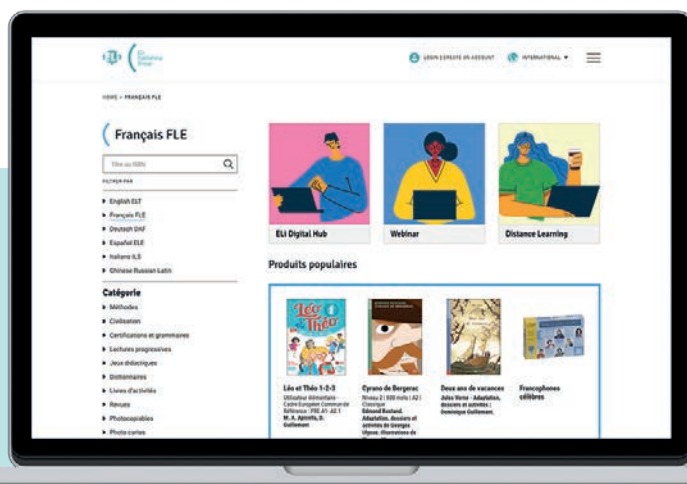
ELi Publishing Group

LOGIN / CREATE AN ACCOUNT INTERNATIONAL ▾

HOME > FRANÇAIS FLE

Français FLE

Titre ou ISBN

FILTRER PAR

▸ English ELT
▸ Français FLE
▸ Deutsch DAF
▸ Español ELE
▸ Italiano ILS
▸ Chinese Russian Latin

Catégorie

▸ Méthodes
▸ Civilisation
▸ Certifications et grammaires
▸ Lectures progressives
▸ Jeux didactiques
▸ Dictionnaires
▸ Livres d'activités
▸ Revues
▸ Photocopiables
▸ Photo cartes

ELi Digital Hub

Webinar

Distance Learning

Produits populaires

Léo et Théo

Léo et Théo 1-2-3
Utilisateur élémentaire - Cadre Européen Commun de Référence : PRE A1- A2 1
M. A. Apicella, D. Guillemant

Cyrano de Bergerac
Niveau 2 | 900 mots | A2 | Classique
Edmond Rostand. Adaptation, dossiers et activités de Georges Ulysse. Illustrations de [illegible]

Deux ans de vacances
Jules Verne - Adaptation, dossiers et activités : Dominique Guillemant.

Francophones célèbres